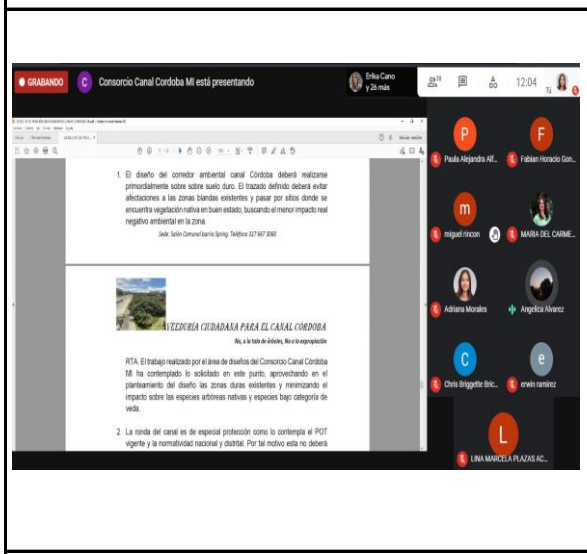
GRABANDO C Consorcio Canal Cordoba MI está presentando

Erika Cano y 26 más

12:04

1. El diseño del corredor ambiental canal Córdoba deberá realizarse primordialmente sobre sobre suelo duro. El trazado definido deberá evitar afectaciones a las zonas blandas existentes y pasar por sitios donde se encuentra vegetación nativa en buen estado; buscando el menor impacto real negativo ambiental en la zona.

Sede: Salón Comunal barrio Spring. Teléfono 317 667 5060

VEEDURÍA CIUDADANA PARA EL CANAL CORDOBA

No, a la tala de árboles, No a la expropiación

RTA. El trabajo realizado por el área de diseños del Consorcio Canal Córdoba MI ha contemplado lo solicitado en este punto, aprovechando en el planteamiento del diseño las zonas duras existentes y minimizando el impacto sobre las especies arbóreas nativas y especies bajo categoría de veda.

2. La ronda del canal es de especial protección como lo contempla el POT vigente y la normatividad nacional y distrital. Por tal motivo esta no deberá

Paula Alejandra Alf...

Fabian Horacio Gon...

miguel rincon

MARIA DEL CARME...

Adriana Morales

Angelica Alvarez

Chris Briggette Bric...

erwin ramirez

LINA MARCELA PLAZAS AC...